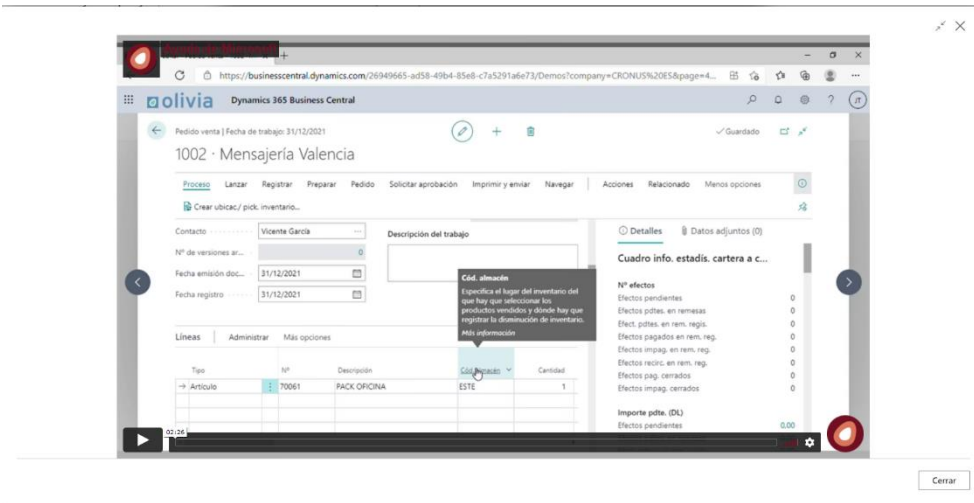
https://businesscentral.dynamics.com/26949665-ad58-49b4-85e8-c7a5291a6e73/Demos?company=CRONUS%20ES&page=4...

olivia Dynamics 365 Business Central

Pedido venta | Fecha de trabajo: 31/12/2021

✓Guardado

1002 · Mensajería Valencia

Proceso Lanzar Registrar Preparar Pedido Solicitar aprobación Imprimir y enviar Navegar Acciones Relacionado Menos opciones

Crear ubicac./ pick. inventario...

Contacto Vicente García

Nº de versiones ar... 0

Fecha emisión doc... 31/12/2021

Fecha registro 31/12/2021

Descripción del trabajo

Cód. almacén
Especifica el lugar del inventario del que hay que seleccionar los productos vendidos y dónde hay que registrar la disminución de inventario.
Más información

Detalles Datos adjuntos (0)

Cuadro info. estadís. cartera a c...

Nº efectos
Efectos pendientes 0
Efectos pdtes. en remesas 0
Efect. pdtes. en rem. regis. 0
Efectos pagados en rem. reg. 0
Efectos impag. en rem. reg. 0
Efectos recirc. en rem. reg. 0
Efectos pag. cerrados 0
Efectos impag. cerrados 0

Importe pdte. (DL)
Efectos pendientes 0,00

Líneas Administrar Más opciones

| Tipo | Nº | Descripción | Cód. almacén | Cantidad |
|---|---|---|---|---|
| → Artículo | 70061 | PACK OFICINA | ESTE | 1 |

02:26

Cerrar